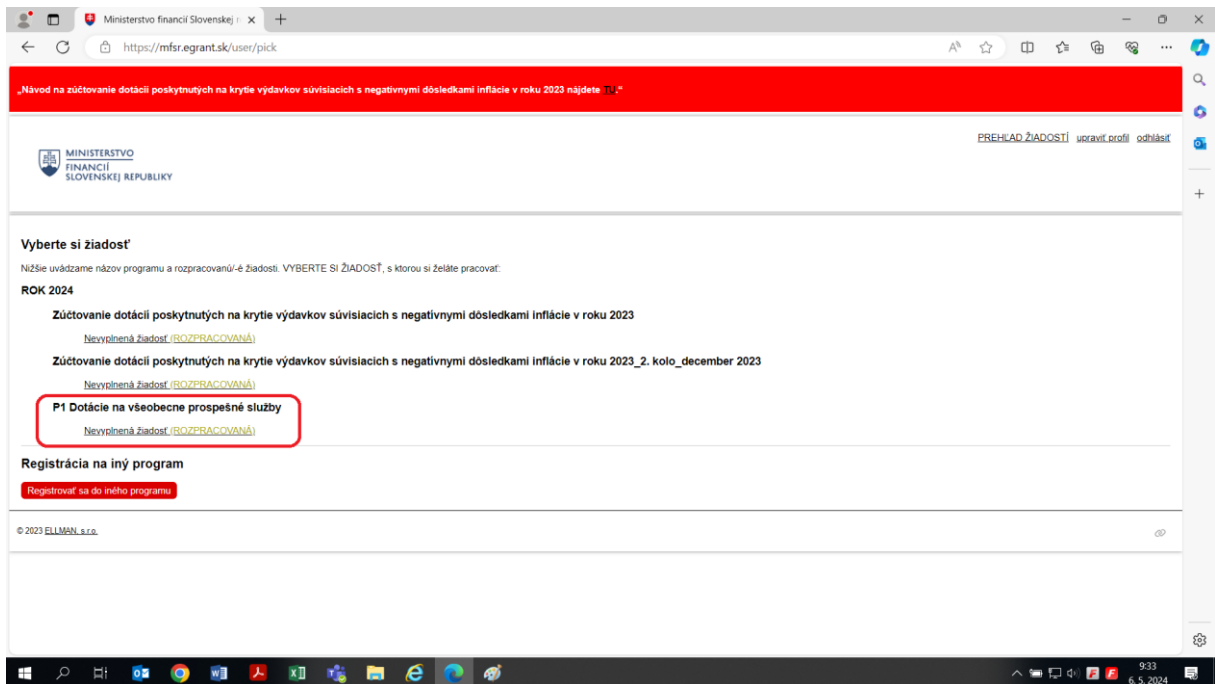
Ministerstvo financií Slovenskej r

https://mfsr.egrant.sk/user/pick

„Návod na zúčtovanie dotácií poskytnutých na krytie výdavkov súvisiacich s negatívnymi dôsledkami inflácie v roku 2023 nájdete TU."

MINISTERSTVO FINANCIÍ SLOVENSKEJ REPUBLIKY

PREHĽAD ŽIADOSTÍ upraviť profil odhlásiť

Vyberte si žiadosť

Nižšie uvádzame názov programu a rozpracovanú/-é žiadosti. VYBERTE SI ŽIADOSŤ, s ktorou si želáte pracovať:

ROK 2024

Zúčtovanie dotácií poskytnutých na krytie výdavkov súvisiacich s negatívnymi dôsledkami inflácie v roku 2023

Nevyplnená žiadosť (ROZPRACOVANÁ)

Zúčtovanie dotácií poskytnutých na krytie výdavkov súvisiacich s negatívnymi dôsledkami inflácie v roku 2023_2. kolo_december 2023

Nevyplnená žiadosť (ROZPRACOVANÁ)

P1 Dotácie na všeobecne prospešné služby

Nevyplnená žiadosť (ROZPRACOVANÁ)

Registrácia na iný program

Registrovať sa do iného programu

© 2023 ELLMAN, s.r.o.

9:33
6. 5. 2024